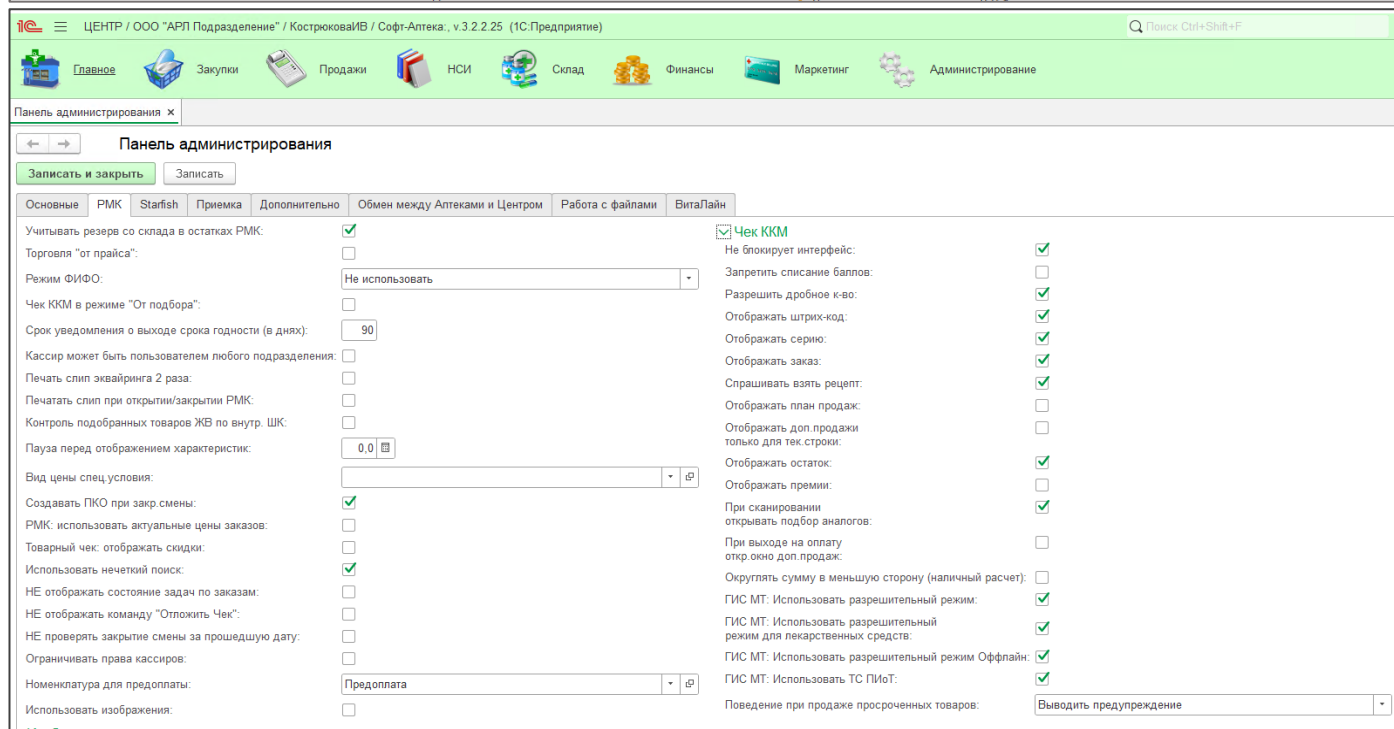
1С ЦЕНТР / ООО "АРЛ Подразделение" / КострюковаИВ / Софт-Аптека:, v.3.2.2.25 (1С:Предприятие)

Поиск Ctrl+Shift+F

Главное Закупки Продажи НСИ Склад Финансы Маркетинг Администрирование

Панель администрирования ×

Панель администрирования

Записать и закрыть Записать

Основные РМК Starfish Приемка Дополнительно Обмен между Аптеками и Центром Работа с файлами ВитаЛайн

Учитывать резерв со склада в остатках РМК:
Торговля "от прайса":
Режим ФИФО: Не использовать
Чек ККМ в режиме "От подбора":
Срок уведомления о выходе срока годности (в днях): 90
Кассир может быть пользователем любого подразделения:
Печать слип эквайринга 2 раза:
Печатать слип при открытии/закрытии РМК:
Контроль подобранных товаров ЖВ по внутр. ШК:
Пауза перед отображением характеристик: 0,0
Вид цены спец.условия:
Создавать ПКО при закр.смены:
РМК: использовать актуальные цены заказов:
Товарный чек: отображать скидки:
Использовать нечеткий поиск:
НЕ отображать состояние задач по заказам:
НЕ отображать команду "Отложить Чек":
НЕ проверять закрытие смены за прошедшую дату:
Ограничивать права кассиров:
Номенклатура для предоплаты: Предоплата
Использовать изображения:

Чек ККМ
Не блокирует интерфейс:
Запретить списание баллов:
Разрешить дробное к-во:
Отображать штрих-код:
Отображать серию:
Отображать заказ:
Спрашивать взять рецепт:
Отображать план продаж:
Отображать доп.продажи только для тек.строки:
Отображать остаток:
Отображать премии:
При сканировании открывать подбор аналогов:
При выходе на оплату откр.окно доп.продаж:
Округлять сумму в меньшую сторону (наличный расчет):
ГИС МТ: Использовать разрешительный режим:
ГИС МТ: Использовать разрешительный режим для лекарственных средств:
ГИС МТ: Использовать разрешительный режим Оффлайн:
ГИС МТ: Использовать ТС ПИоТ:
Поведение при продаже просроченных товаров: Выводить предупреждение